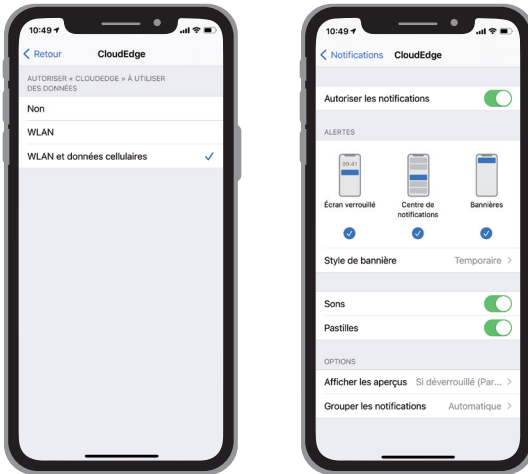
10:49

Retour CloudEdge

AUTORISER « CLOUDEDGE » À UTILISER DES DONNÉES

Non

WLAN

WLAN et données cellulaires

10:49

Notifications CloudEdge

Autoriser les notifications

ALERTES

09:41

Écran verrouillé

Centre de notifications

Bannières

Style de bannière Temporaire

Sons

Pastilles

OPTIONS

Afficher les aperçus Si déverrouillé (Par...

Grouper les notifications Automatique